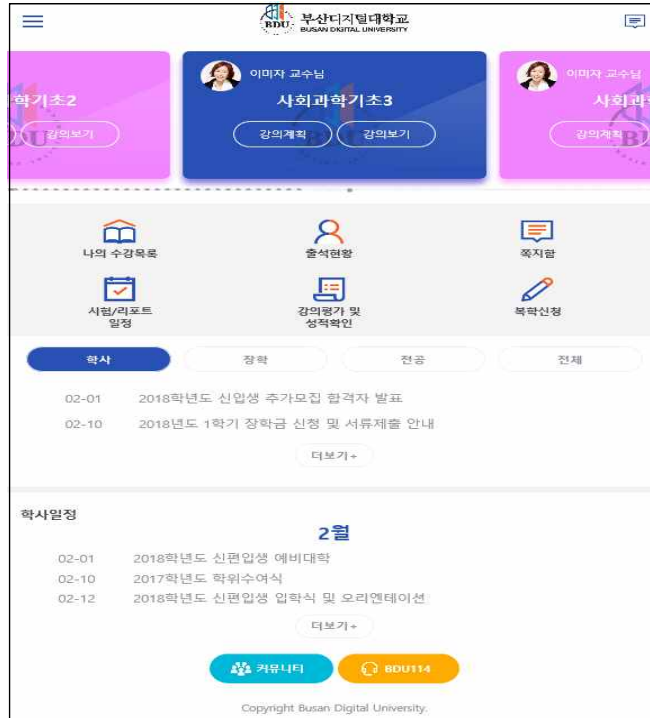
BDU 부산디지털대학교 BUSAN DIGITAL UNIVERSITY

학기초2
강의보기

이미자 교수님
사회과학기초3
강의계획 강의보기

이미자 교수님
사회과학
강의계획

나의 수강목록
출석현황
쪽지함
시험/리포트 일정
강의평가 및 성적확인
복학신청

학사
장학
전공
전체

02-01 2018학년도 신입생 추가모집 합격자 발표
02-10 2018년도 1학기 장학금 신청 및 서류제출 안내
더보기+

학사일정
2월
02-01 2018학년도 신편입생 예비대학
02-10 2017학년도 학위수여식
02-12 2018학년도 신편입생 입학식 및 오리엔테이션
더보기+

커뮤니티
BDU114

Copyright Busan Digital University.